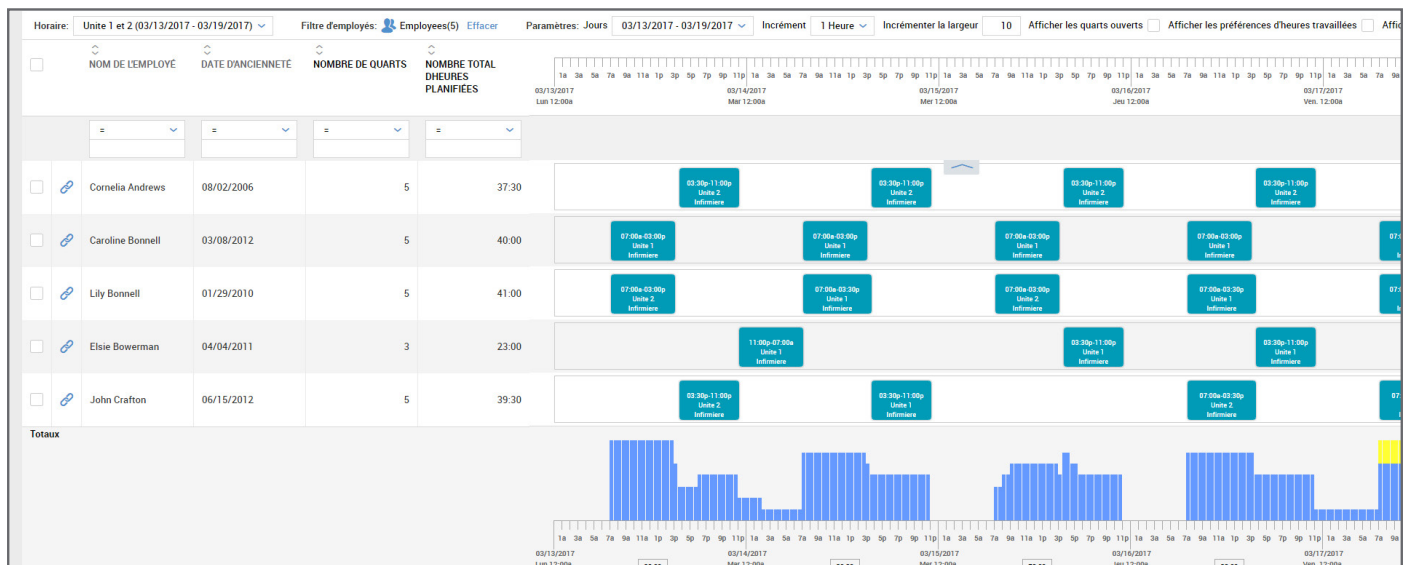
Horaire: Unite 1 et 2 (03/13/2017 - 03/19/2017) Filtre d'employés: Employees(5) Effacer Paramètres: Jours 03/13/2017 - 03/19/2017 Incrément 1 Heure Incrémenter la largeur 10 Afficher les quarts ouverts Afficher les préférences d'heures travaillées Affic

| | | NOM DE L'EMPLOYÉ | DATE D'ANCIENNETÉ | NOMBRE DE QUARTS | NOMBRE TOTAL DHEURES PLANIFIÉES |
|---|---|---|---|---|---|
| | | = | = | = | = |
| | | Cornelia Andrews | 08/02/2006 | 5 | 37:30 |
| | | Caroline Bonnell | 03/08/2012 | 5 | 40:00 |
| | | Lily Bonnell | 01/29/2010 | 5 | 41:00 |
| | | Elsie Bowerman | 04/04/2011 | 3 | 23:00 |
| | | John Crafton | 06/15/2012 | 5 | 39:30 |

1a 3a 5a 7a 9a 11a 1p 3p 5p 7p 9p 11p 1a 3a 5a 7a 9a 11a 1p 3p 5p 7p 9p 11p 1a 3a 5a 7a 9a 11a 1p 3p 5p 7p 9p 11p 1a 3a 5a 7a 9a 11a 1p 3p 5p 7p 9p 11p 1a 3a 5a 7a 9a 11a 1p 3p 5p 7p 9p

03/13/2017 Lun 12:00a
03/14/2017 Mar 12:00a
03/15/2017 Mer 12:00a
03/16/2017 Jeu 12:00a
03/17/2017 Ven. 12:00a

03:30p-11:00p Unite 2 Infirmiere
03:30p-11:00p Unite 2 Infirmiere
03:30p-11:00p Unite 2 Infirmiere
03:30p-11:00p Unite 2 Infirmiere

07:00a-03:00p Unite 1 Infirmiere
07:00a-03:00p Unite 1 Infirmiere
07:00a-03:00p Unite 1 Infirmiere
07:00a-03:00p Unite 1 Infirmiere

07:00a-03:00p Unite 2 Infirmiere
07:00a-03:30p Unite 1 Infirmiere
07:00a-03:30p Unite 1 Infirmiere
07:00a-03:30p Unite 1 Infirmiere

11:00p-07:00a Unite 1 Infirmiere
03:30p-11:00p Unite 1 Infirmiere
03:30p-11:00p Unite 1 Infirmiere

03:30p-11:00p Unite 2 Infirmiere
03:30p-11:00p Unite 2 Infirmiere
03:30p-11:00p Unite 2 Infirmiere
07:00a-03:30p Unite 2 Infirmiere

Totaux

1a 3a 5a 7a 9a 11a 1p 3p 5p 7p 9p 11p 1a 3a 5a 7a 9a 11a 1p 3p 5p 7p 9p 11p 1a 3a 5a 7a 9a 11a 1p 3p 5p 7p 9p 11p 1a 3a 5a 7a 9a 11a 1p 3p 5p 7p 9p 11p 1a 3a 5a 7a 9a 11a 1p

03/13/2017 03/14/2017 03/15/2017 03/16/2017 03/17/2017